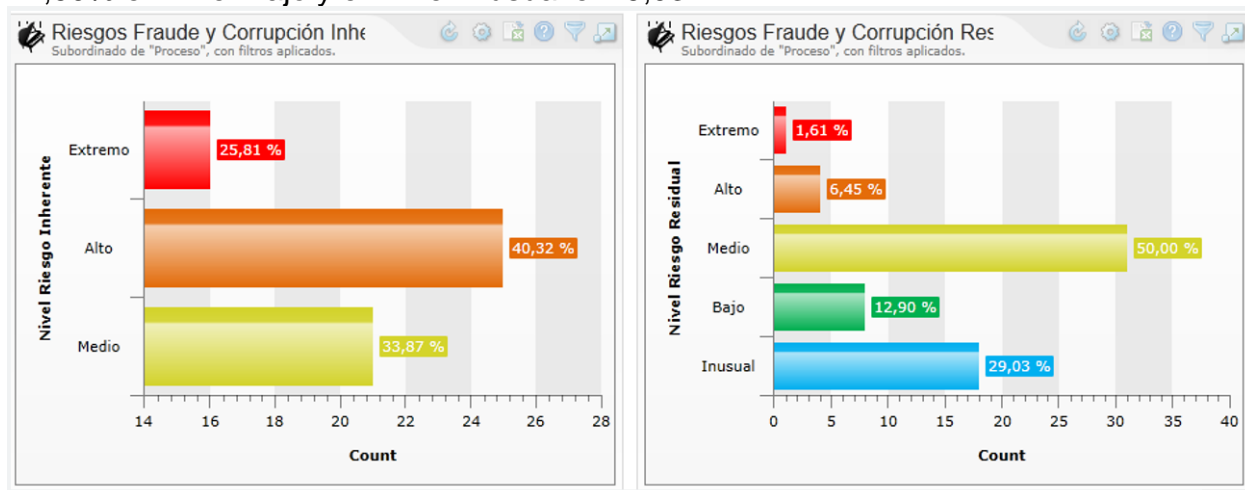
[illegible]

Riesgos Fraude y Corrupción Inhe
Subordinado de "Proceso", con filtros aplicados.

Nivel Riesgo Inherente

Extremo
Alto
Medio

25,81 %
40,32 %
33,87 %

14 16 18 20 22 24 26 28

Count

Riesgos Fraude y Corrupción Res
Subordinado de "Proceso", con filtros aplicados.

Nivel Riesgo Residual

Extremo
Alto
Medio
Bajo
Inusual

1,61 %
6,45 %
50,00 %
12,90 %
29,03 %

0 5 10 15 20 25 30 35 40

Count